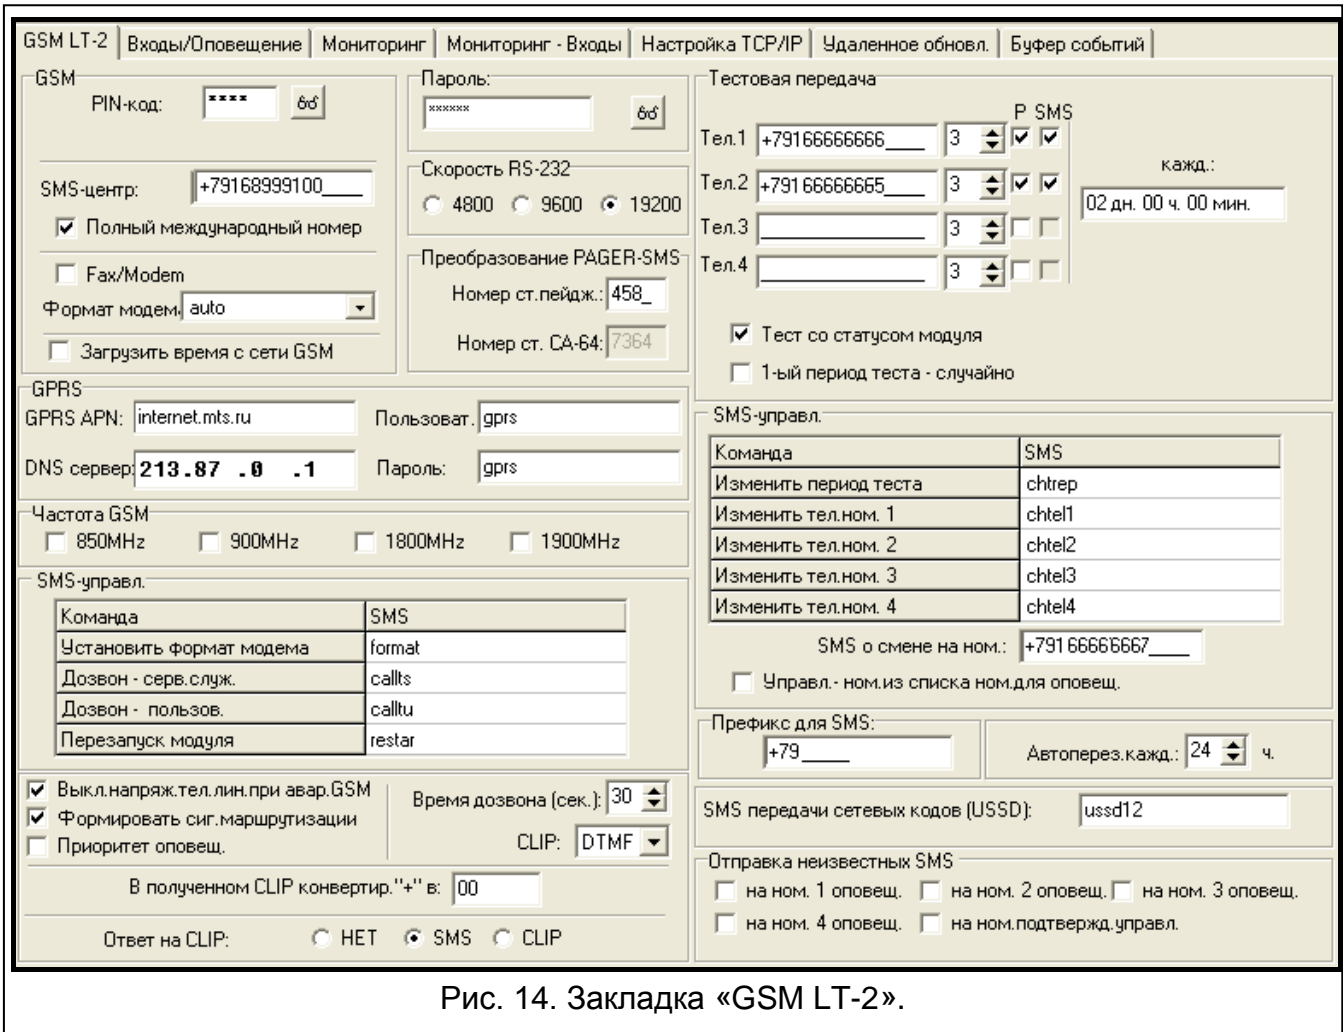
GSM LT-2 | Входы/Оповещение | Мониторинг | Мониторинг - Входы | Настройка TCP/IP | Удаленное обновл. | Буфер событий

GSM
PIN-код: **** 
SMS-центр: +79168999100____
☑ Полный международный номер
☐ Fax/Modem
Формат модем: auto
☐ Загрузить время с сети GSM

Пароль:
******

Скорость RS-232
○ 4800 ○ 9600 ● 19200

Преобразование PAGER-SMS
Номер ст.пейдж.: 458_
Номер ст. CA-64: 7364

Тестовая передача
P SMS
Тел.1 +79166666666____ 3 ☑ ☑
Тел.2 +79166666665____ 3 ☑ ☑
Тел.3 3 ☐ ☐
Тел.4 3 ☐ ☐
кажд.:
02 дн. 00 ч. 00 мин.
☑ Тест со статусом модуля
☐ 1-ый период теста - случайно

GPRS
GPRS APN: internet.mts.ru
Пользоват. gprs
DNS сервер 213.87 .0 .1
Пароль: gprs

Частота GSM
☐ 850MHz ☐ 900MHz ☐ 1800MHz ☐ 1900MHz

SMS-управл.
| Команда | SMS |
|---|---|
| Установить формат модема | format |
| Дозвон - серв.служ. | callts |
| Дозвон - пользов. | calltu |
| Перезапуск модуля | restar |

SMS-управл.
| Команда | SMS |
|---|---|
| Изменить период теста | chtrep |
| Изменить тел.ном. 1 | chtel1 |
| Изменить тел.ном. 2 | chtel2 |
| Изменить тел.ном. 3 | chtel3 |
| Изменить тел.ном. 4 | chtel4 |

SMS о смене на ном.: +79166666667____
☐ Управл.- ном.из списка ном.для оповещ.

Префикс для SMS:
+79____
Автоперез.кажд.: 24 ч.

☑ Выкл.напряж.тел.лин.при авар.GSM
☑ Формировать сиг.маршрутизации
☐ Приоритет оповещ.
Время дозвона (сек.): 30
CLIP: DTMF
В полученном CLIP конвертир."+" в: 00
Ответ на CLIP: ○ НЕТ ● SMS ○ CLIP

SMS передачи сетевых кодов (USSD): ussd12

Отправка неизвестных SMS
☐ на ном. 1 оповещ. ☐ на ном. 2 оповещ. ☐ на ном. 3 оповещ.
☐ на ном. 4 оповещ. ☐ на ном.подтвержд.управл.

Рис. 14. Закладка «GSM LT-2».